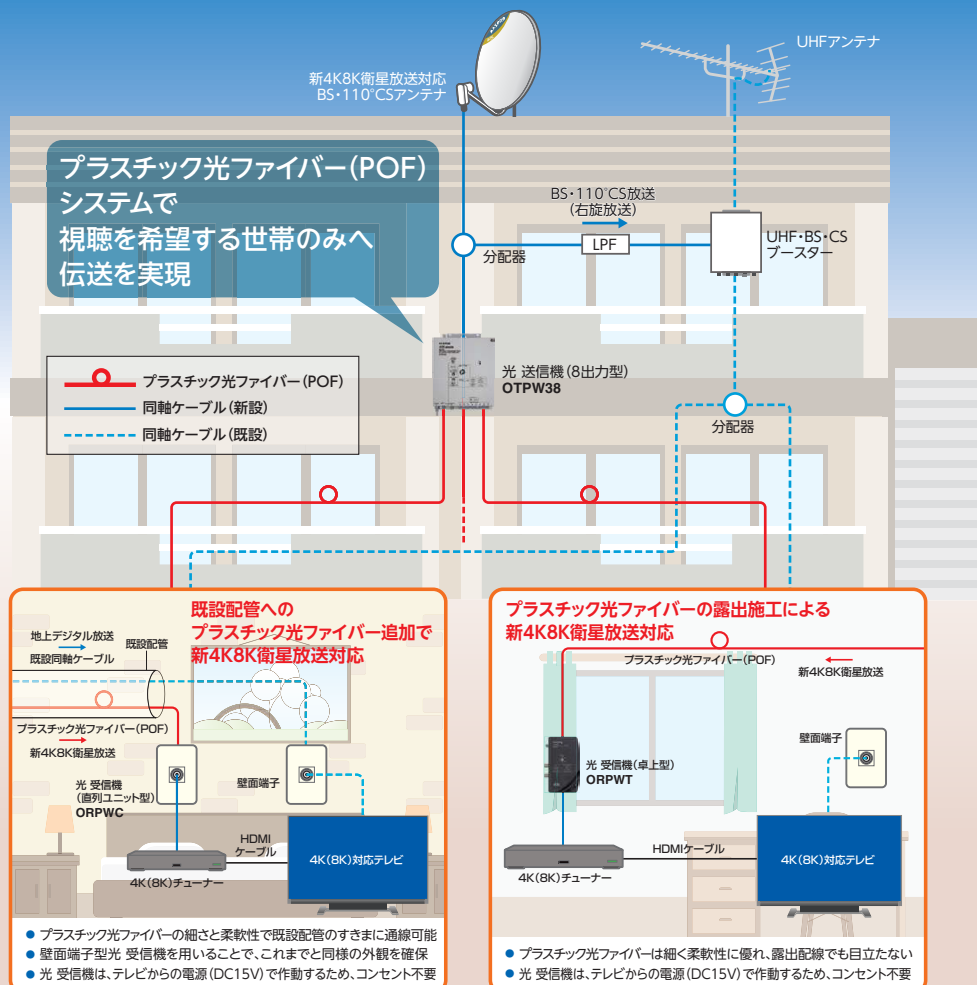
UHFアンテナ

新4K8K衛星放送対応
BS・110°CSアンテナ

プラスチック光ファイバー(POF)システムで
視聴を希望する世帯のみへ
伝送を実現

BS・110°CS放送
(右旋放送)

分配器

LPF

UHF・BS・CS
ブースター

プラスチック光ファイバー(POF)
同軸ケーブル(新設)
同軸ケーブル(既設)

光 送信機(8出力型)
OTPW38

分配器

既設配管への
プラスチック光ファイバー追加で
新4K8K衛星放送対応

地上デジタル放送
既設同軸ケーブル
既設配管
プラスチック光ファイバー(POF)
新4K8K衛星放送
光 受信機
(直列ユニット型)
ORPWC
壁面端子
HDMI
ケーブル
4K(8K)対応テレビ
4K(8K)チューナー

● プラスチック光ファイバーの細さと柔軟性で既設配管のすきまに通線可能
● 壁面端子型光 受信機を用いることで、これまでと同様の外観を確保
● 光 受信機は、テレビからの電源(DC15V)で作動するため、コンセント不要

プラスチック光ファイバーの露出施工による
新4K8K衛星放送対応

プラスチック光ファイバー(POF)
新4K8K衛星放送
壁面端子
光 受信機(卓上型)
ORPWT
HDMIケーブル
4K(8K)対応テレビ
4K(8K)チューナー

● プラスチック光ファイバーは細く柔軟性に優れ、露出配線でも目立たない
● 光 受信機は、テレビからの電源(DC15V)で作動するため、コンセント不要